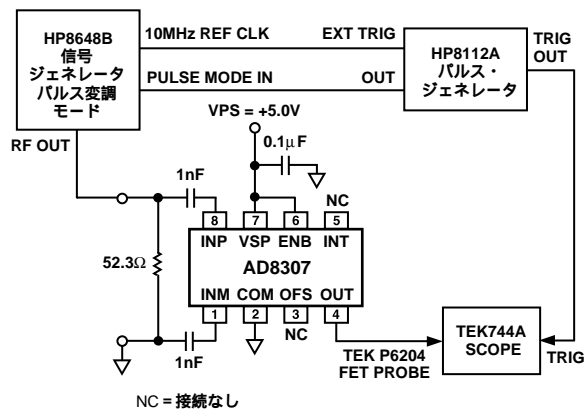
HP8648B
信号
ジェネレータ
パルス変調
モード

10MHz REF CLK

EXT TRIG

HP8112A
パルス・
ジェネレータ

TRIG
OUT

PULSE MODE IN

OUT

VPS = +5.0V

$0.1\mu F$

RF OUT

1nF

8 INP

7 VSP

6 ENB

NC

5 INT

$52.3\Omega$

AD8307

1 INM

2 COM

3 OFS

4 OUT

NC

1nF

TEK P6204
FET PROBE

TEK744A
SCOPE

TRIG

NC = 接続なし